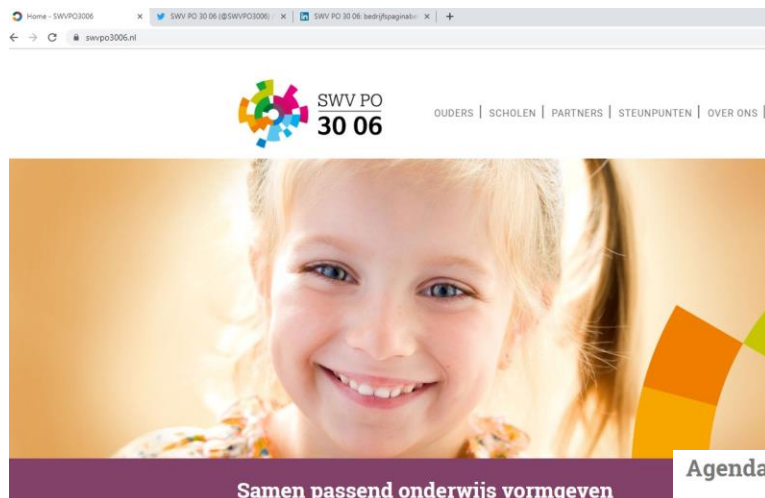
Home - SWVPO3006 ×
SWV PO 30 06 (@SWVPO3006) ×
SWV PO 30 06: bedrijfspagina ×
+

swvpo3006.nl

SWV PO
30 06

OUDERS | SCHOLEN | PARTNERS | STEUNPUNTEN | OVER ONS |

Samen passend onderwijs vormgeven

Agenda